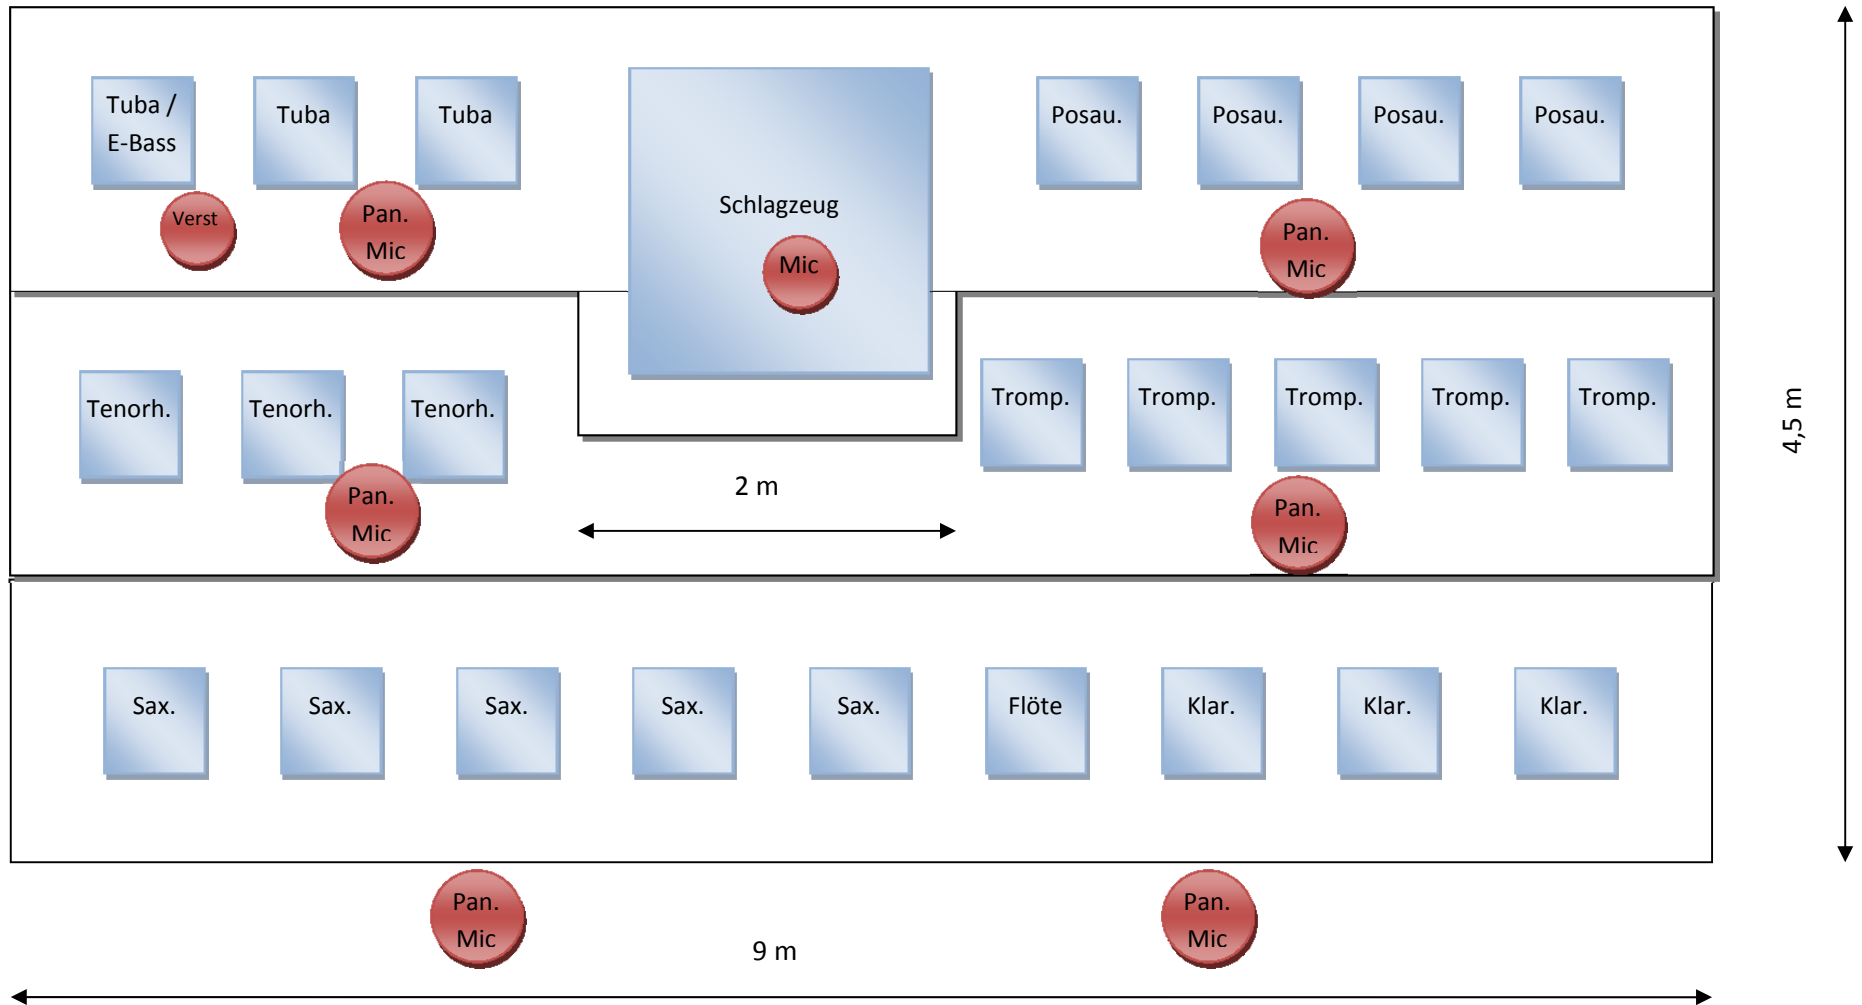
Tuba / E-Bass

Tuba

Tuba

Schlagzeug

Posau.

Posau.

Posau.

Posau.

Verst

Pan. Mic

Mic

Pan. Mic

4,5 m

Tenorh.

Tenorh.

Tenorh.

Tromp.

Tromp.

Tromp.

Tromp.

Tromp.

Pan. Mic

2 m

Pan. Mic

Sax.

Sax.

Sax.

Sax.

Sax.

Flöte

Klar.

Klar.

Klar.

Pan. Mic

Pan. Mic

9 m